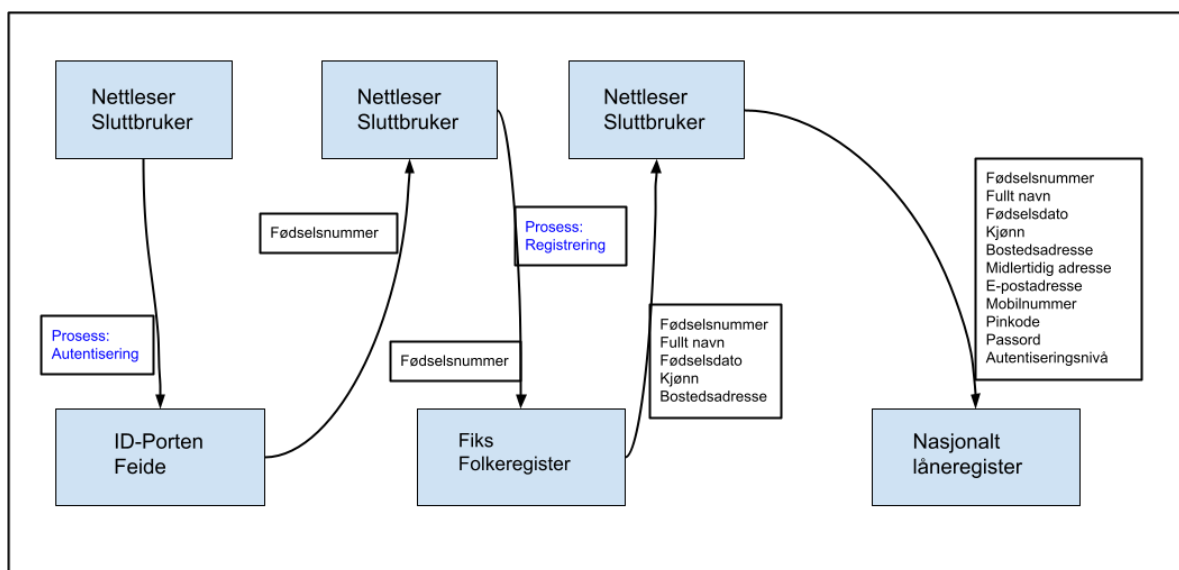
Nettleser
Sluttbruker

Nettleser
Sluttbruker

Nettleser
Sluttbruker

Fødselsnummer

Prosess:
Registrering

Fødselsnummer
Fullt navn
Fødselsdato
Kjønn
Bostedsadresse
Midlertidig adresse
E-postadresse
Mobilnummer
Pinkode
Passord
Autentiseringsnivå

Prosess:
Autentisering

Fødselsnummer

Fødselsnummer
Fullt navn
Fødselsdato
Kjønn
Bostedsadresse

ID-Porten
Feide

Fiks
Folkeregister

Nasjonalt
låneregister